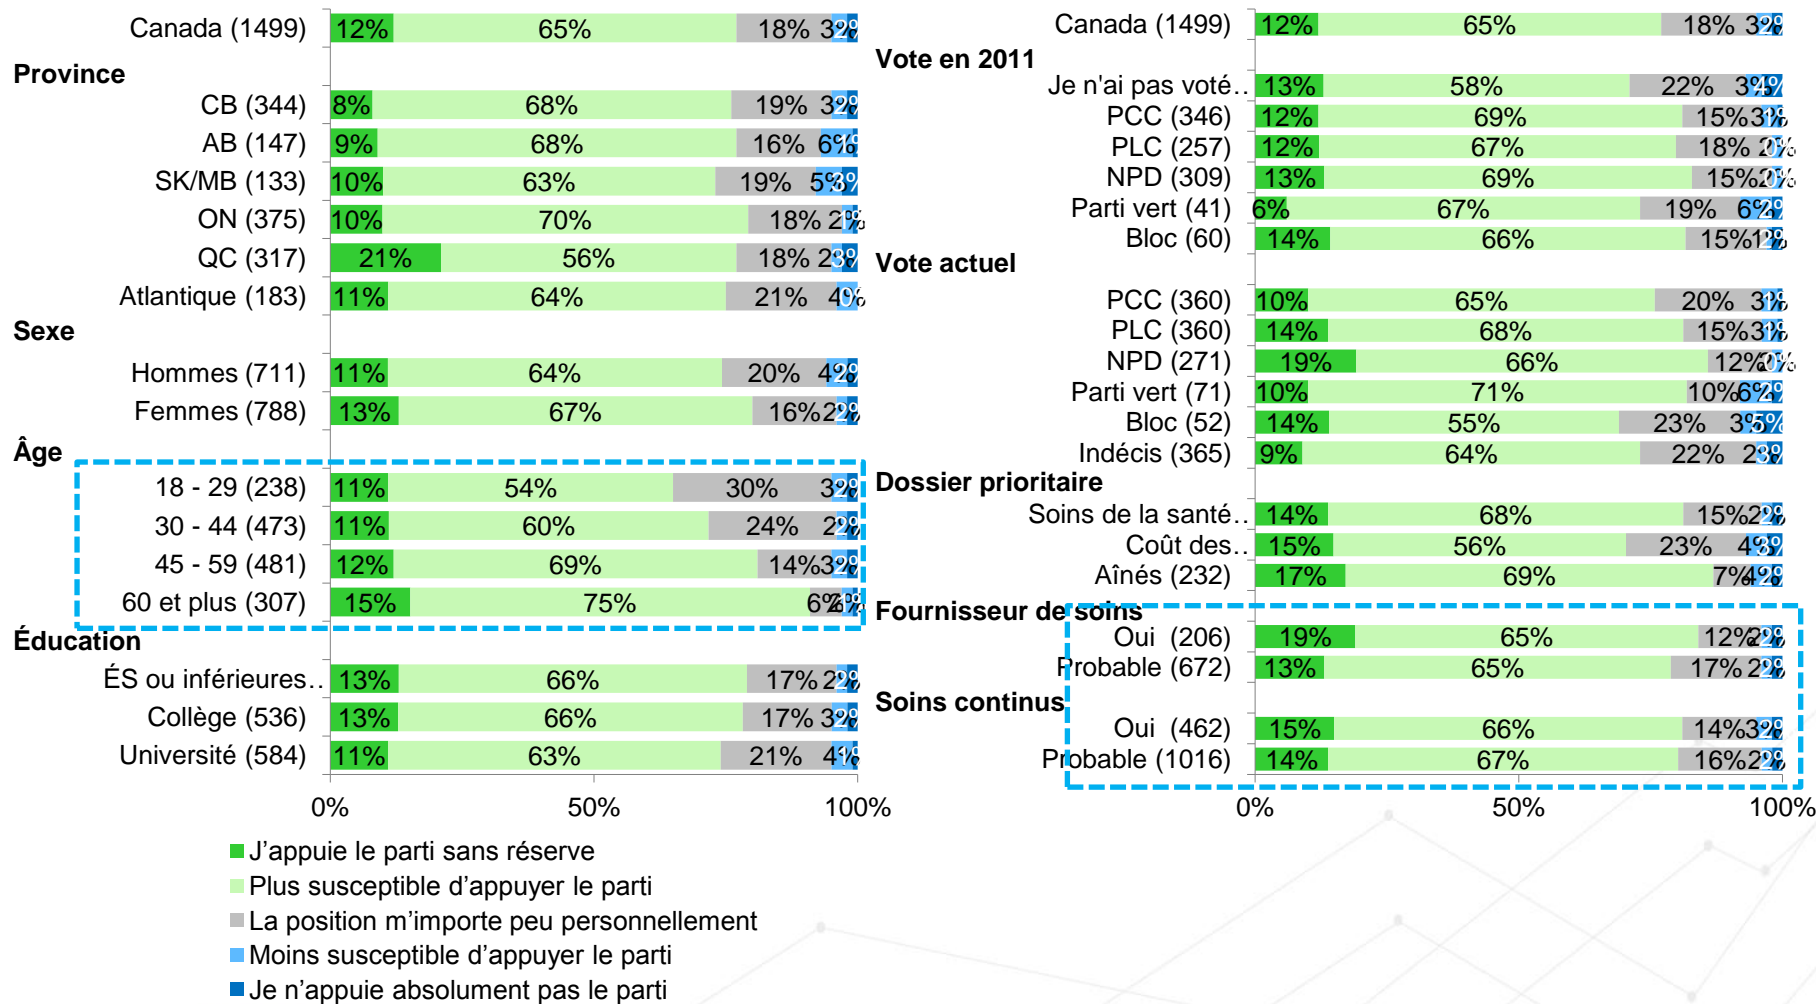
| | | | | | |
|---|---|---|---|---|---|
| Canada (1499) | 12% | 65% | 18% | 3% | 2% |
| **Province** | | | | | |
| CB (344) | 8% | 68% | 19% | 3% | 2% |
| AB (147) | 9% | 68% | 16% | 6% | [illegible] |
| SK/MB (133) | 10% | 63% | 19% | 5% | 3% |
| ON (375) | 10% | 70% | 18% | 2% | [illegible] |
| QC (317) | 21% | 56% | 18% | 2% | 3% |
| Atlantique (183) | 11% | 64% | 21% | 4% | 0% |
| **Sexe** | | | | | |
| Hommes (711) | 11% | 64% | 20% | 4% | 2% |
| Femmes (788) | 13% | 67% | 16% | 2% | 2% |
| **Âge** | | | | | |
| 18 - 29 (238) | 11% | 54% | 30% | 3% | 2% |
| 30 - 44 (473) | 11% | 60% | 24% | 2% | 2% |
| 45 - 59 (481) | 12% | 69% | 14% | 3% | 2% |
| 60 et plus (307) | 15% | 75% | 6% | 2% | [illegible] |
| **Éducation** | | | | | |
| ÉS ou inférieures.. | 13% | 66% | 17% | 2% | 2% |
| Collège (536) | 13% | 66% | 17% | 3% | 2% |
| Université (584) | 11% | 63% | 21% | 4% | 1% |

0% 50% 100%

| | | | | | |
|---|---|---|---|---|---|
| Canada (1499) | 12% | 65% | 18% | 3% | 2% |
| **Vote en 2011** | | | | | |
| Je n'ai pas voté.. | 13% | 58% | 22% | 3% | 4% |
| PCC (346) | 12% | 69% | 15% | 3% | 1% |
| PLC (257) | 12% | 67% | 18% | 2% | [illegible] |
| NPD (309) | 13% | 69% | 15% | 2% | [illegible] |
| Parti vert (41) | 6% | 67% | 19% | 6% | 2% |
| Bloc (60) | 14% | 66% | 15% | 1% | 2% |
| **Vote actuel** | | | | | |
| PCC (360) | 10% | 65% | 20% | 3% | 1% |
| PLC (360) | 14% | 68% | 15% | 3% | 1% |
| NPD (271) | 19% | 66% | 12% | 2% | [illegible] |
| Parti vert (71) | 10% | 71% | 10% | 6% | 2% |
| Bloc (52) | 14% | 55% | 23% | 3% | 5% |
| Indécis (365) | 9% | 64% | 22% | 2% | 3% |
| **Dossier prioritaire** | | | | | |
| Soins de la santé.. | 14% | 68% | 15% | 2% | 2% |
| Coût des.. | 15% | 56% | 23% | 4% | 3% |
| Aînés (232) | 17% | 69% | 7% | 4% | 2% |
| **Fournisseur de soins** | | | | | |
| Oui (206) | 19% | 65% | 12% | 2% | 2% |
| Probable (672) | 13% | 65% | 17% | 2% | 2% |
| **Soins continus** | | | | | |
| Oui (462) | 15% | 66% | 14% | 3% | 2% |
| Probable (1016) | 14% | 67% | 16% | 2% | 2% |

0% 50% 100%

J'appuie le parti sans réserve
Plus susceptible d'appuyer le parti
La position m'importe peu personnellement
Moins susceptible d'appuyer le parti
Je n'appuie absolument pas le parti